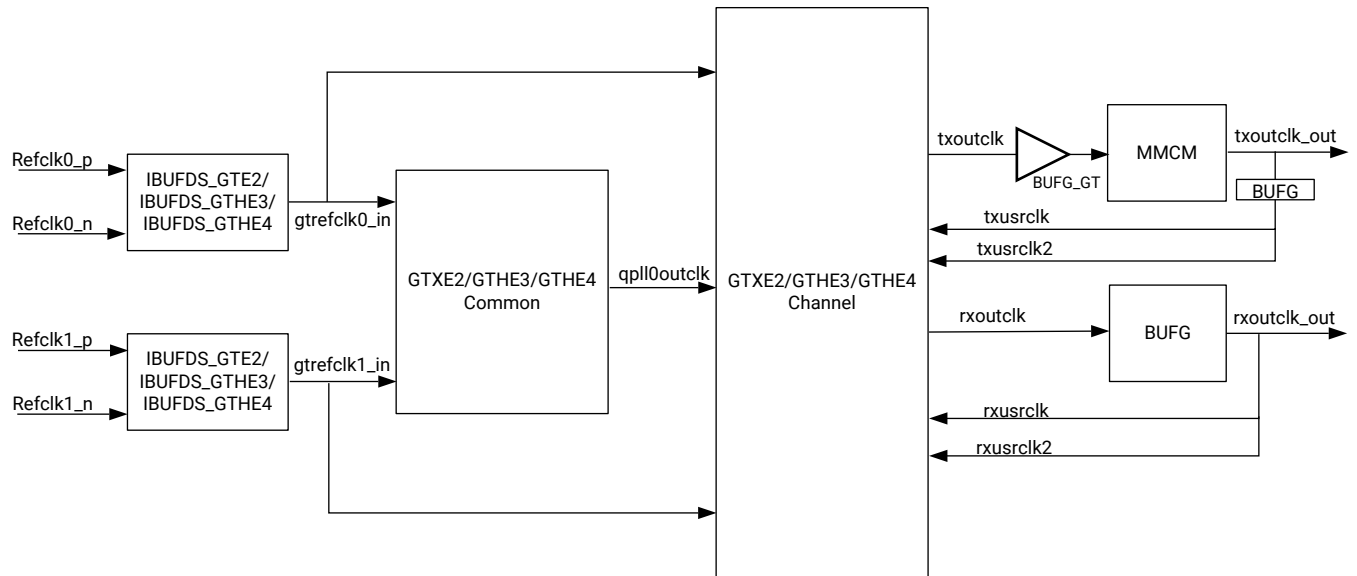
Refclk0_p
Refclk0_n
IBUFDS_GTE2/
IBUFDS_GTHE3/
IBUFDS_GTHE4
gtrefclk0_in
Refclk1_p
Refclk1_n
IBUFDS_GTE2/
IBUFDS_GTHE3/
IBUFDS_GTHE4
gtrefclk1_in
GTXE2/GTHE3/GTHE4
Common
qpll0outclk
GTXE2/GTHE3/GTHE4
Channel
txoutclk
BUFG_GT
MMCM
txoutclk_out
BUFG
txusrclk
txusrclk2
rxoutclk
BUFG
rxoutclk_out
rxusrclk
rxusrclk2